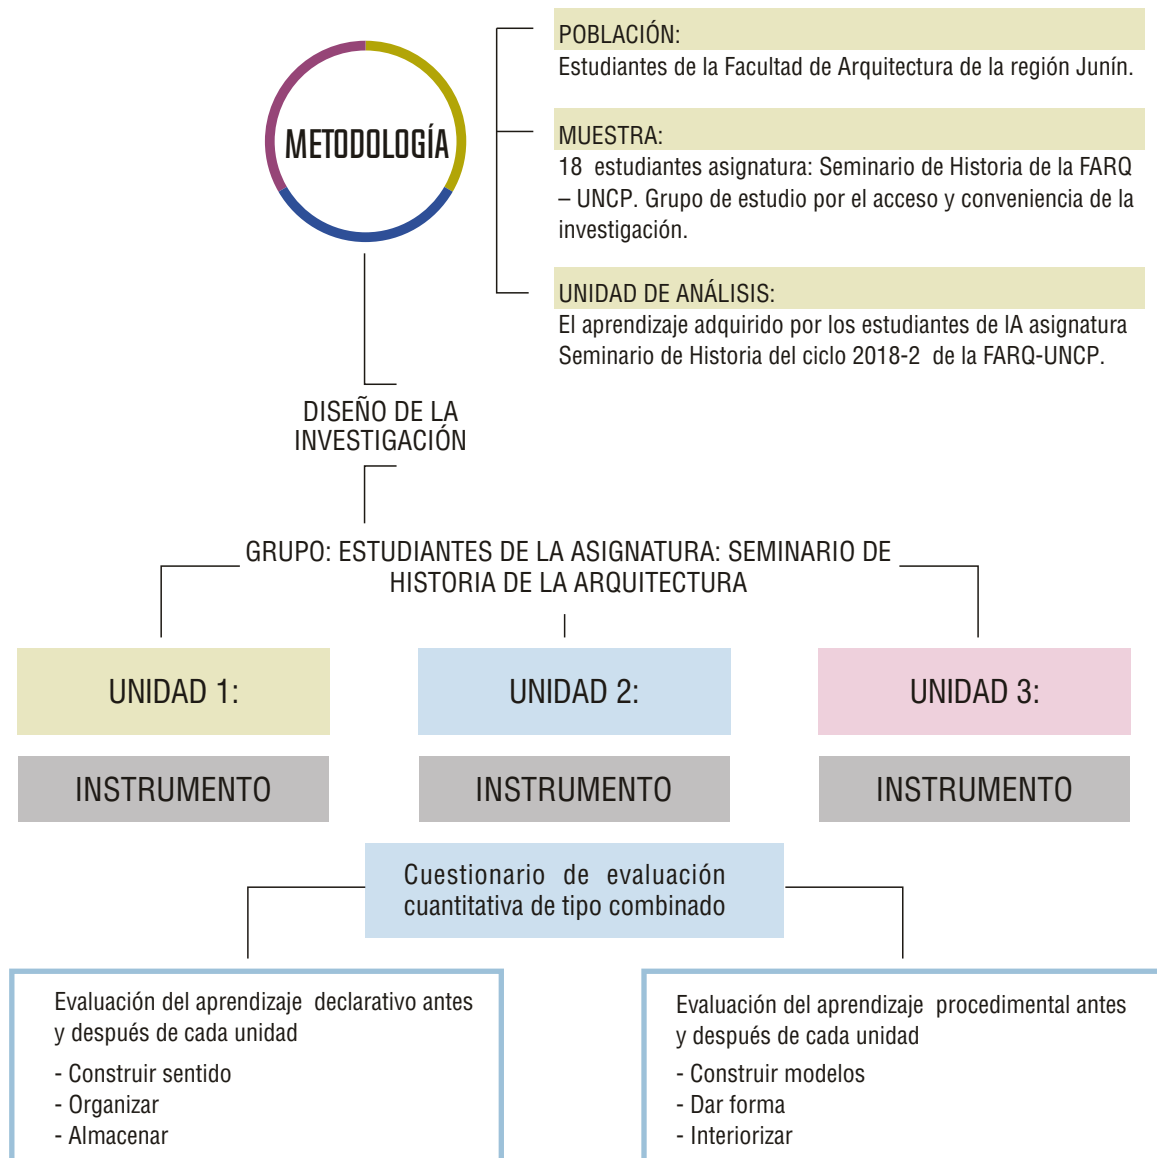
METODOLOGÍA

POBLACIÓN:
Estudiantes de la Facultad de Arquitectura de la región Junín.

MUESTRA:
18 estudiantes asignatura: Seminario de Historia de la FARQ – UNCP. Grupo de estudio por el acceso y conveniencia de la investigación.

UNIDAD DE ANÁLISIS:
El aprendizaje adquirido por los estudiantes de lA asignatura Seminario de Historia del ciclo 2018-2 de la FARQ-UNCP.

DISEÑO DE LA INVESTIGACIÓN

GRUPO: ESTUDIANTES DE LA ASIGNATURA: SEMINARIO DE HISTORIA DE LA ARQUITECTURA

UNIDAD 1:

UNIDAD 2:

UNIDAD 3:

INSTRUMENTO

INSTRUMENTO

INSTRUMENTO

Cuestionario de evaluación cuantitativa de tipo combinado

Evaluación del aprendizaje declarativo antes y después de cada unidad
- Construir sentido
- Organizar
- Almacenar

Evaluación del aprendizaje procedimental antes y después de cada unidad
- Construir modelos
- Dar forma
- Interiorizar